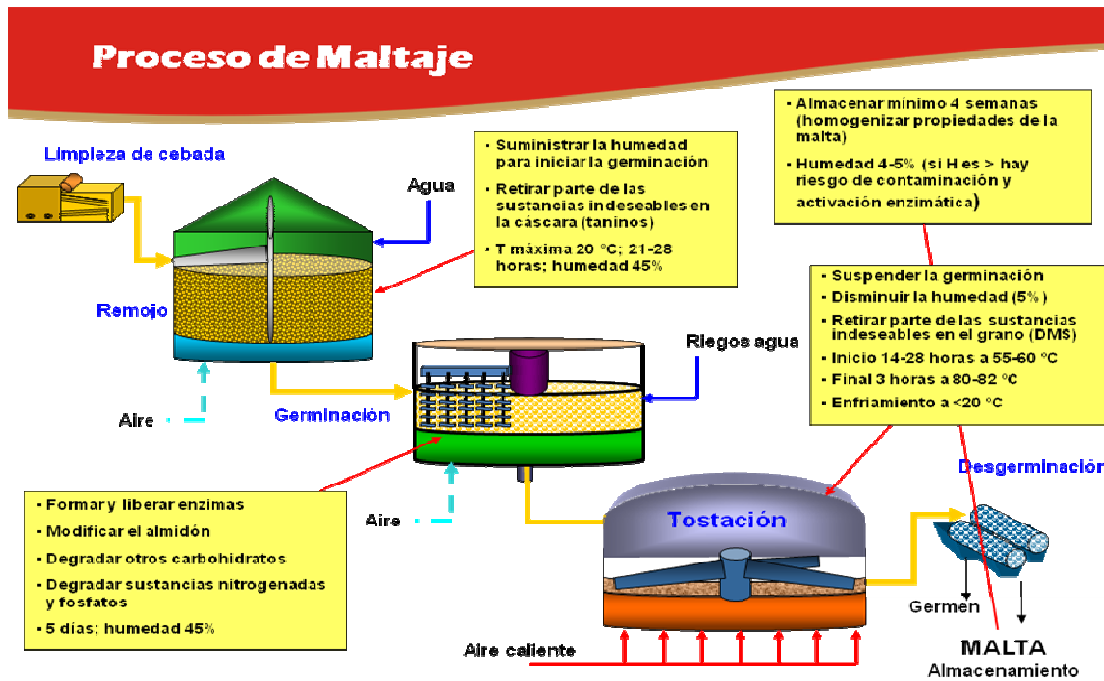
Proceso de Maltaje

Limpieza de cebada

Agua

- Suministrar la humedad para iniciar la germinación
- Retirar parte de las sustancias indeseables en la cáscara (taninos)
- T máxima 20 °C; 21-28 horas; humedad 45%

- Almacenar mínimo 4 semanas (homogenizar propiedades de la malta)
- Humedad 4-5% (si H es > hay riesgo de contaminación y activación enzimática)

Remojo

Aire

Riegos agua

Germinación

- Suspender la germinación
- Disminuir la humedad (5%)
- Retirar parte de las sustancias indeseables en el grano (DMS)
- Inicio 14-28 horas a 55-60 °C
- Final 3 horas a 80-82 °C
- Enfriamiento a <20 °C

Desgerminación

- Formar y liberar enzimas
- Modificar el almidón
- Degradar otros carbohidratos
- Degradar sustancias nitrogenadas y fosfatos
- 5 días; humedad 45%

Aire

Tostación

Germen

MALTA

Almacenamiento

Aire caliente